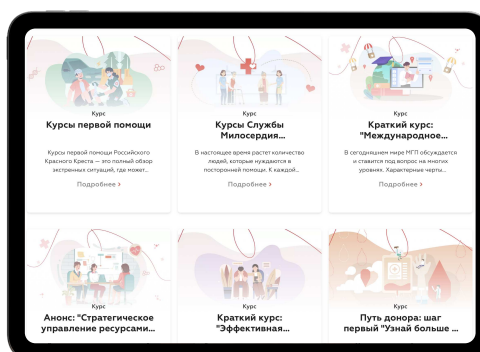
Курс
Курсы первой помощи
Курсы первой помощи Российского Красного Креста — это полный обзор экстренных ситуаций, где может...
Подробнее >

Курс
Курсы Службы Милосердия...
В настоящее время растет количество людей, которые нуждаются в постоянной помощи. К каждой...
Подробнее >

Курс
Краткий курс: "Международное...
В сегодняшнем мире МГП обсуждается и ставится под вопрос на многих уровнях. Характерные черты...
Подробнее >

Курс
Анонс: "Стратегическое управление ресурсами...

Курс
Краткий курс: "Эффективная...

Курс
Путь донора: шаг первый "Узнай больше ...